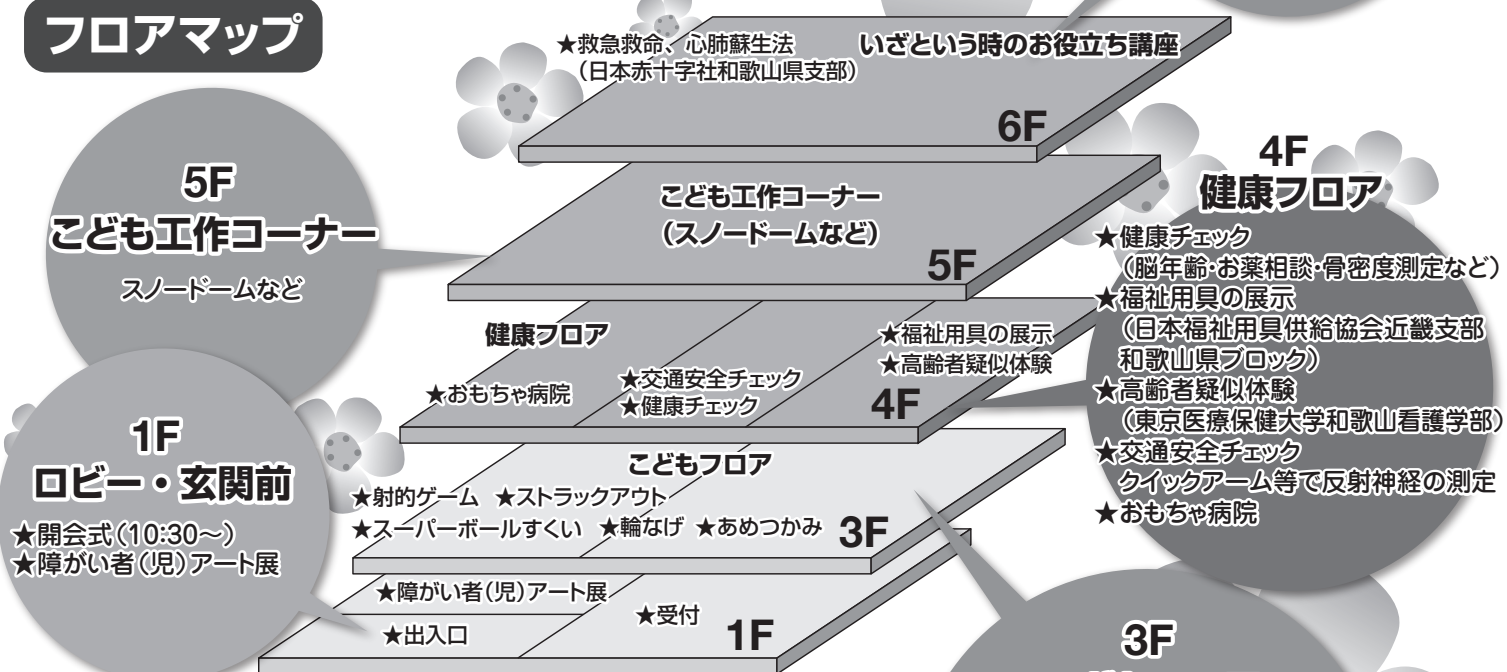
フロアマップ

★救急救命、心肺蘇生法
（日本赤十字社和歌山県支部）
いざという時のお役立ち講座
6F

5F
こども工作コーナー
スノードームなど

こども工作コーナー
（スノードームなど）
5F

4F
健康フロア
★健康チェック
（脳年齢・お薬相談・骨密度測定など）
★福祉用具の展示
（日本福祉用具供給協会近畿支部
和歌山県ブロック）
★高齢者疑似体験
（東京医療保健大学和歌山看護学部）
★交通安全チェック
クイックアーム等で反射神経の測定
★おもちゃ病院

健康フロア
★おもちゃ病院
★交通安全チェック
★健康チェック
★福祉用具の展示
★高齢者疑似体験
4F

1F
ロビー・玄関前
★開会式（10:30～）
★障がい者（児）アート展

こどもフロア
★射的ゲーム ★ストラックアウト
★スーパーボールすくい ★輪なげ ★あめつかみ
3F

★障がい者（児）アート展
★出入口
★受付
1F

3F